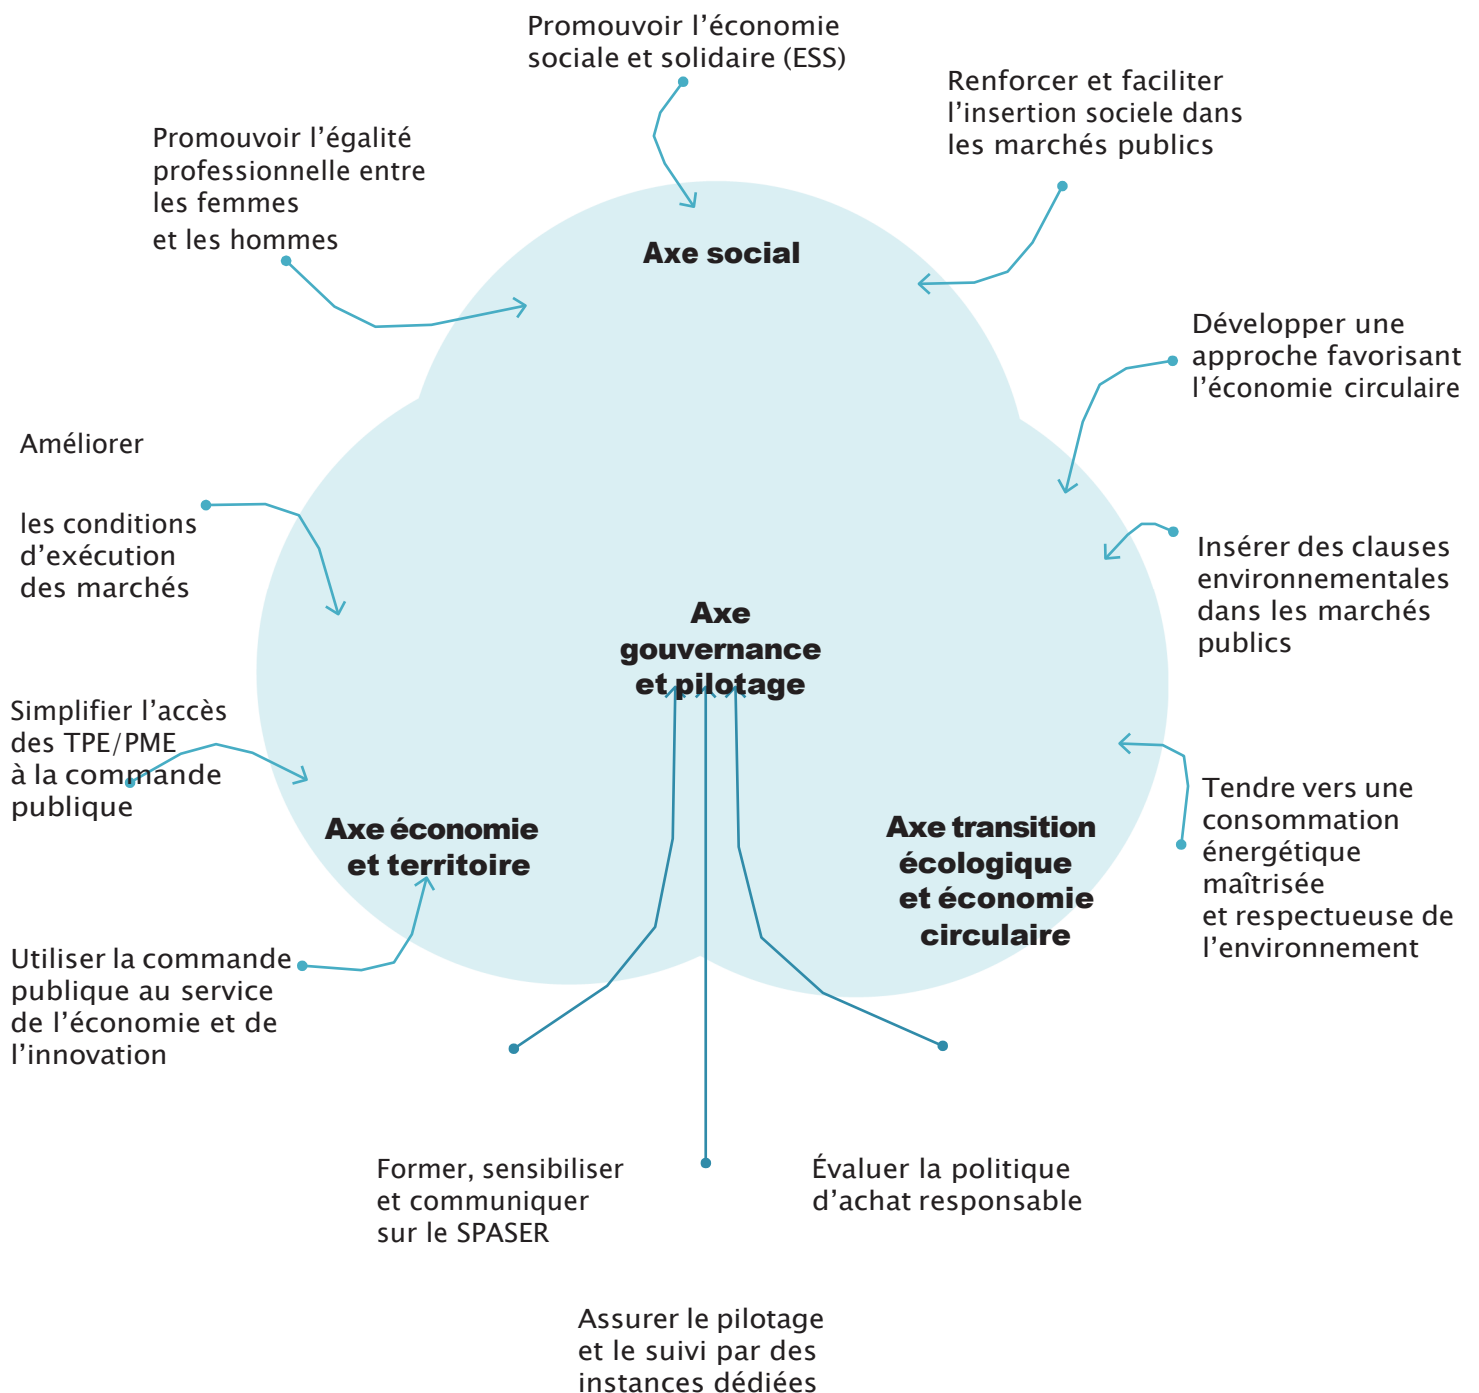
Promouvoir l’économie sociale et solidaire (ESS)

Renforcer et faciliter l’insertion sociele dans les marchés publics

Promouvoir l’égalité professionnelle entre les femmes et les hommes

Axe social

Développer une approche favorisant l’économie circulaire

Améliorer

les conditions d’exécution des marchés

Insérer des clauses environnementales dans les marchés publics

Axe gouvernance et pilotage

Simplifier l’accès des TPE/PME à la commande publique

Tendre vers une consommation énergétique maîtrisée et respectueuse de l’environnement

Axe économie et territoire

Axe transition écologique et économie circulaire

Utiliser la commande publique au service de l’économie et de l’innovation

Former, sensibiliser et communiquer sur le SPASER

Évaluer la politique d’achat responsable

Assurer le pilotage et le suivi par des instances dédiées